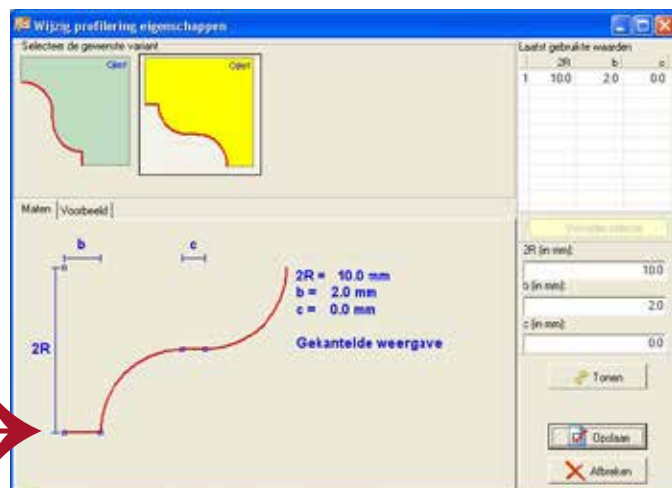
Wijzig profilering eigenschappen

Selecteer de gewenste variant

Ojief

Ojief

Laatst gebruikte waarden

| | 2R | b | c |
|---|---|---|---|
| 1 | 10.0 | 2.0 | 0.0 |

Maten | Voorbeeld

b

c

2R

2R = 10.0 mm
b = 2.0 mm
c = 0.0 mm

Gekantelde weergave

Verwijder selectie

2R (in mm):

10.0

b (in mm):

2.0

c (in mm):

0.0

Tonen

Opslaan

Afbreken